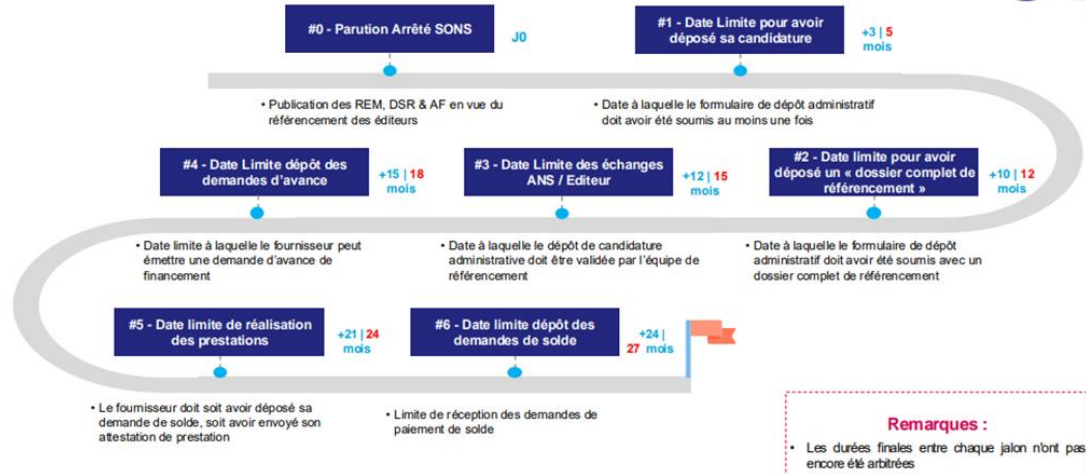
#0 - Parution Arrêté SONS

J0

• Publication des REM, DSR & AF en vue du référencement des éditeurs

#1 - Date Limite pour avoir déposé sa candidature

+3 | 5 mois

• Date à laquelle le formulaire de dépôt administratif doit avoir été soumis au moins une fois

#4 - Date Limite dépôt des demandes d'avance

+15 | 18 mois

• Date limite à laquelle le fournisseur peut émettre une demande d'avance de financement

#3 - Date Limite des échanges ANS / Editeur

+12 | 15 mois

• Date à laquelle le dépôt de candidature administrative doit être validée par l'équipe de référencement

#2 - Date limite pour avoir déposé un « dossier complet de référencement »

+10 | 12 mois

• Date à laquelle le formulaire de dépôt administratif doit avoir été soumis avec un dossier complet de référencement

#5 - Date limite de réalisation des prestations

+21 | 24 mois

• Le fournisseur doit soit avoir déposé sa demande de solde, soit avoir envoyé son attestation de prestation

#6 - Date limite dépôt des demandes de solde

+24 | 27 mois

• Limite de réception des demandes de paiement de solde

Remarques :

• Les durées finales entre chaque jalon n'ont pas encore été arbitrées